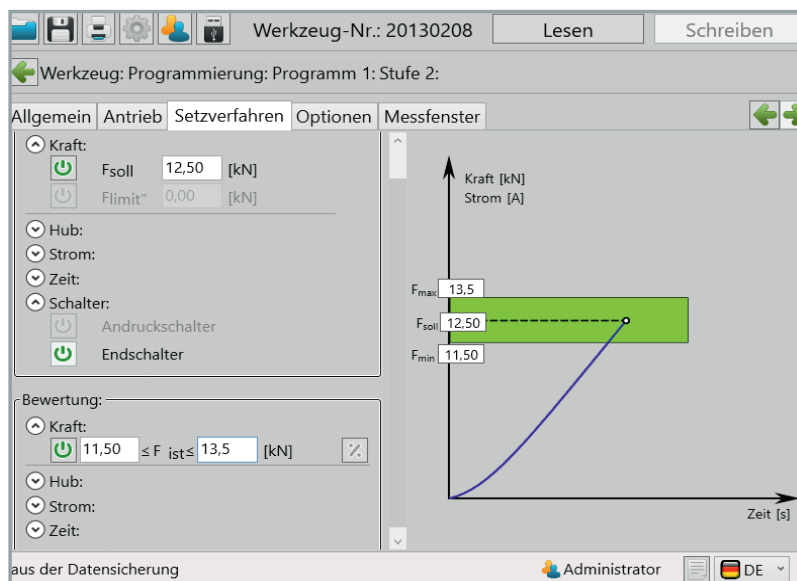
Werkzeug-Nr.: 20130208
Lesen
Schreiben

Werkzeug: Programmierung: Programm 1: Stufe 2:

Allgemein
Antrieb
Setzverfahren
Optionen
Messfenster

Kraft:
$F_{soll}$ 12,50 [kN]
$F_{limit^*}$ 0,00 [kN]
Hub:
Strom:
Zeit:
Schalter:
Andruckschalter
Endschalter

Bewertung:
Kraft:
11,50 ≤ $F_{ist}$ ≤ 13,5 [kN]
%
Hub:
Strom:
Zeit:

Kraft [kN]
Strom [A]
$F_{max}$ 13,5
$F_{soll}$ 12,50
$F_{min}$ 11,50
Zeit [s]

aus der Datensicherung
Administrator
DE